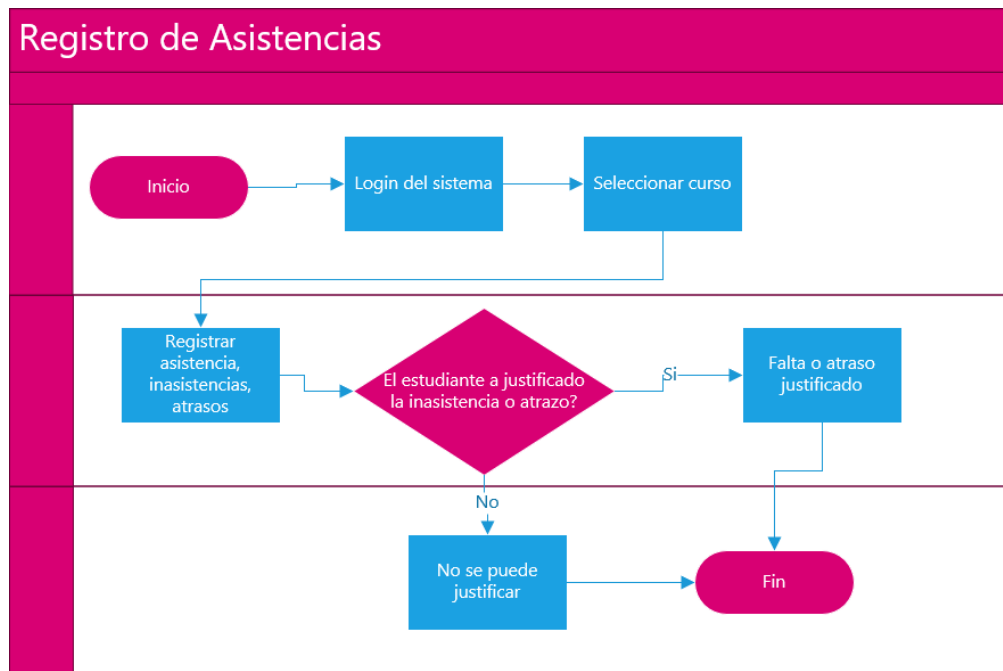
Registro de Asistencias

Inicio

Login del sistema

Seleccionar curso

Registrar asistencia, inasistencias, atrasos

El estudiante a justificado la inasistencia o atrazo?

Si

Falta o atraso justificado

No

No se puede justificar

Fin